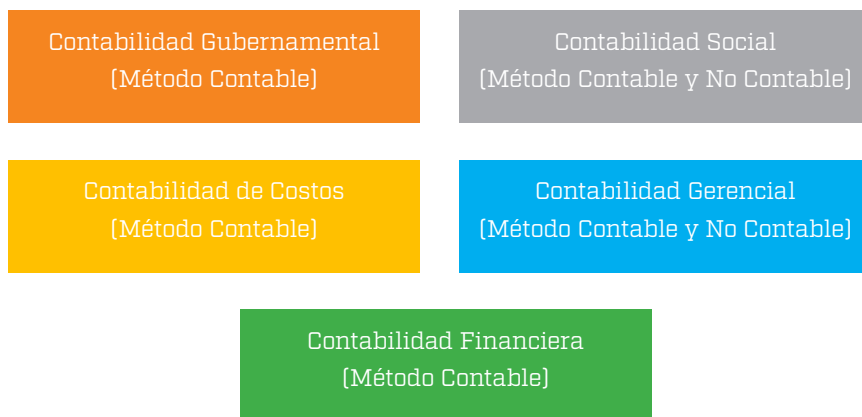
Contabilidad Gubernamental
(Método Contable)

Contabilidad Social
(Método Contable y No Contable)

Contabilidad de Costos
(Método Contable)

Contabilidad Gerencial
(Método Contable y No Contable)

Contabilidad Financiera
(Método Contable)